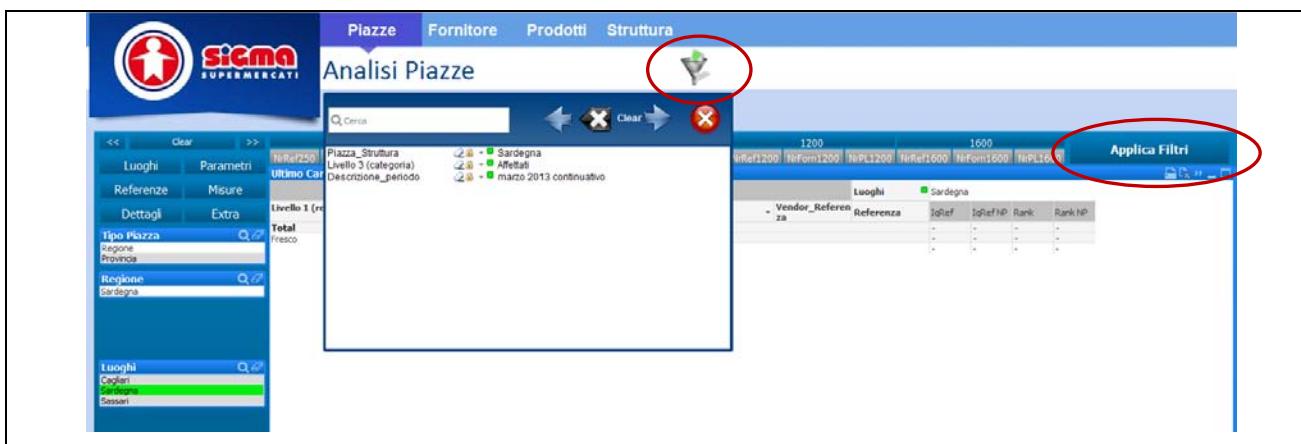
SIGMA SUPERMERCATI

Piazze Fornitore Prodotti Struttura

Analisi Piazze

<< Clear >>

Luoghi Parametri

Referenze Misure

Dettagli Extra

Tipo Piazza
Regione
Provincia

Regione
Sardegna

Luoghi
Cagliari
Sardegna
Sassari

Cerca

Clear

Piazza_Struttura - Sardegna
Livello 3 (categoria) - Affettati
Descrizione_periodo - marzo 2013 continuativo

1200 1600

NrRef250 NrRef1200 NrForn1200 NrPL1200 NrRef1600 NrForn1600 NrPL160

Applica Filtri

Ultimo Car

Luoghi Sardegna

Livello 1 (re

Vendor_Referenza Referenza IqRef IqRef NP Rank Rank NP

Total
Fresco